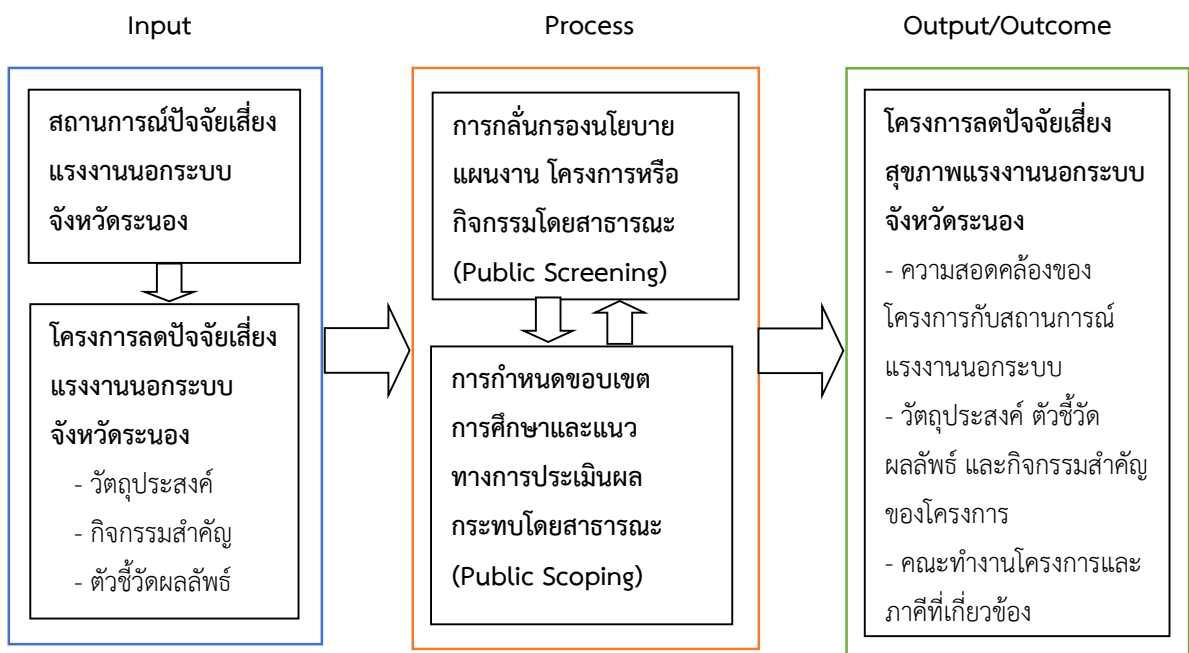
Input

สถานการณ์ปัจจัยเสี่ยงแรงงานนอกระบบ จังหวัดระนอง

โครงการลดปัจจัยเสี่ยงแรงงานนอกระบบ จังหวัดระนอง
- วัตถุประสงค์
- กิจกรรมสำคัญ
- ตัวชี้วัดผลลัพธ์

Process

การกลั่นกรองนโยบาย แผนงาน โครงการหรือกิจกรรมโดยสาธารณะ (Public Screening)

การกำหนดขอบเขตการศึกษาและแนวทางการประเมินผลกระทบโดยสาธารณะ (Public Scoping)

Output/Outcome

โครงการลดปัจจัยเสี่ยงสุขภาพแรงงานนอกระบบ จังหวัดระนอง
- ความสอดคล้องของโครงการกับสถานการณ์แรงงานนอกระบบ
- วัตถุประสงค์ ตัวชี้วัดผลลัพธ์ และกิจกรรมสำคัญของโครงการ
- คณะทำงานโครงการและภาคีที่เกี่ยวข้อง